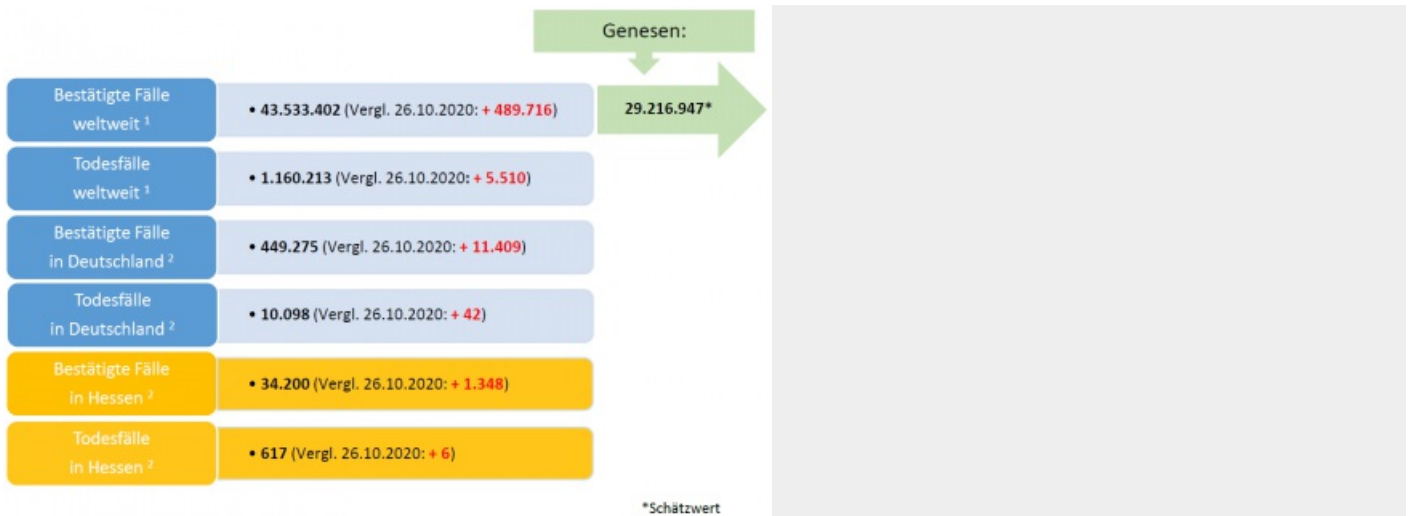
Genesen:

29.216.947*

| | |
|---|---|
| Bestätigte Fälle weltweit $^1$ | • 43.533.402 (Vergl. 26.10.2020: + 489.716) |
| Todesfälle weltweit $^1$ | • 1.160.213 (Vergl. 26.10.2020: + 5.510) |
| Bestätigte Fälle in Deutschland $^2$ | • 449.275 (Vergl. 26.10.2020: + 11.409) |
| Todesfälle in Deutschland $^2$ | • 10.098 (Vergl. 26.10.2020: + 42) |
| Bestätigte Fälle in Hessen $^2$ | • 34.200 (Vergl. 26.10.2020: + 1.348) |
| Todesfälle in Hessen $^2$ | • 617 (Vergl. 26.10.2020: + 6) |

*Schätzwert